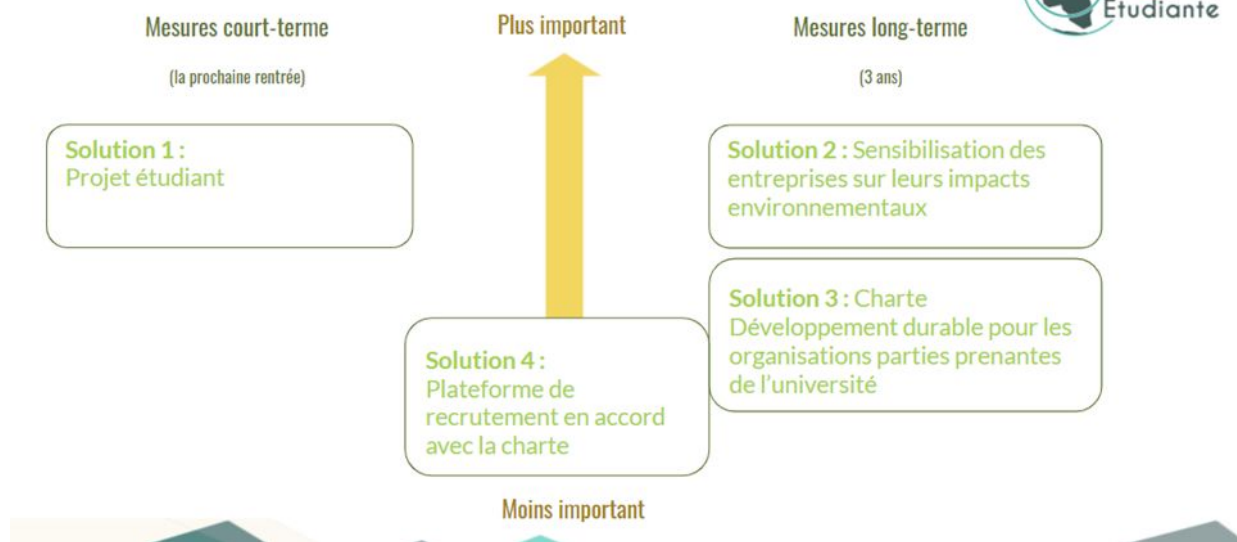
Etudiante

Mesures court-terme

(la prochaine rentrée)

Plus important

Mesures long-terme

(3 ans)

Solution 1 :
Projet étudiant

Solution 2 : Sensibilisation des entreprises sur leurs impacts environnementaux

Solution 3 : Charte Développement durable pour les organisations parties prenantes de l'université

Solution 4 :
Plateforme de recrutement en accord avec la charte

Moins important